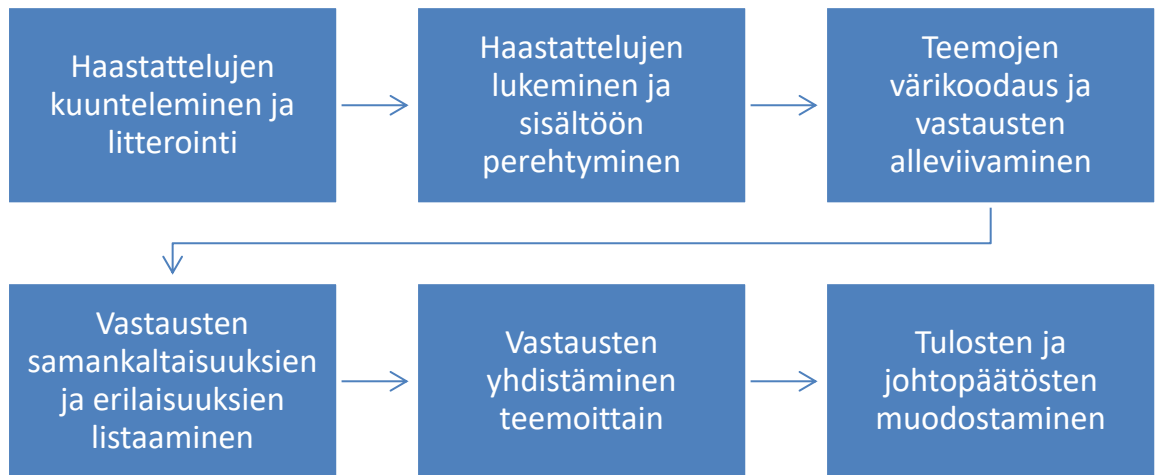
Haastattelujen kuunteleminen ja litterointi

Haastattelujen lukeminen ja sisältöön perehtyminen

Teemojen värikoodaus ja vastausten alleviivaminen

Vastausten samankaltaisuuksien ja erilaisuuksien listaaminen

Vastausten yhdistäminen teemoittain

Tulosten ja johtopäätösten muodostaminen